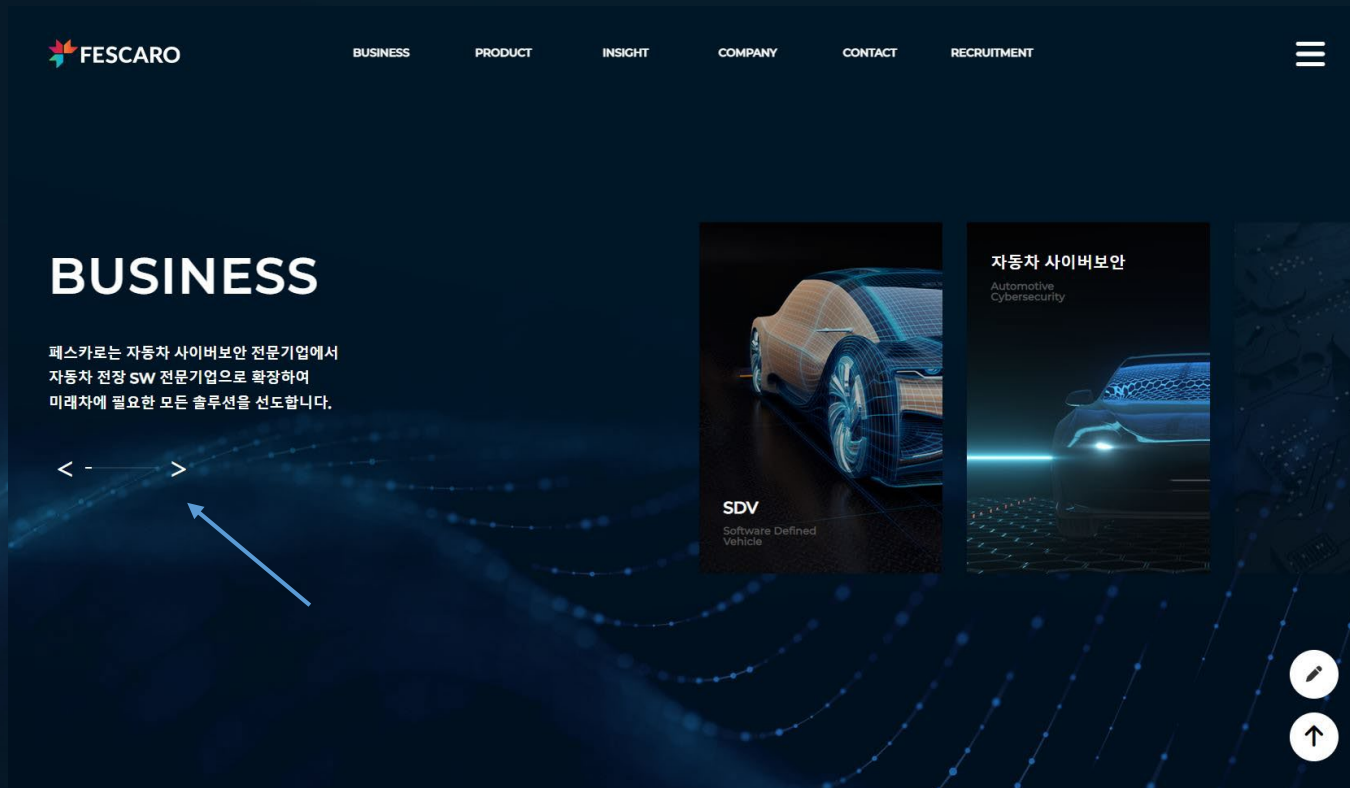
FESCARO

BUSINESS PRODUCT INSIGHT COMPANY CONTACT RECRUITMENT

BUSINESS

페스카로는 자동차 사이버보안 전문기업에서
자동차 전장 SW 전문기업으로 확장하여
미래차에 필요한 모든 솔루션을 선도합니다.

< >

SDV
Software Defined Vehicle

자동차 사이버보안
Automotive Cybersecurity